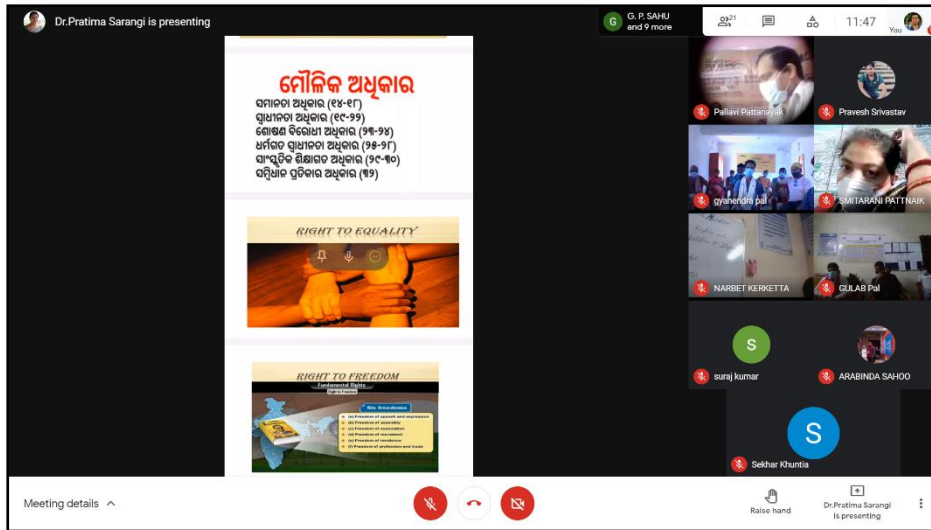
Dr.Pratima Sarangi is presenting

G. P. SAHU
and 9 more

21

11:47

You

ମୌଳିକ ଅଧିକାର
ସମାନତା ଅଧିକାର (୧୪-୧୮)
ସ୍ୱାଧୀନତା ଅଧିକାର (୧୯-୨୨)
ଶୋଷଣ ବିରୋଧୀ ଅଧିକାର (୨୩-୨୪)
ଧର୍ମଗତ ସ୍ୱାଧୀନତା ଅଧିକାର (୨୫-୨୮)
ସାଂସ୍କୃତିକ ଶିକ୍ଷାଗତ ଅଧିକାର (୨୯-୩୦)
ସମ୍ବିଧାନ ପ୍ରତିକାର ଅଧିକାର (୩୨)

RIGHT TO EQUALITY

RIGHT TO FREEDOM
Fundamental Rights

Six freedoms
(a) Freedom of speech and expression
(b) Freedom of assembly
(c) Freedom of association
(d) Freedom of movement
(e) Freedom of residence
(f) Freedom of profession and trade

Pallavi Pattanayak
Pravesh Srivastav
gyanendra pal
SMITARANI PATTNAIK
NARBET KERKETTA
GULAB Pal
S
suraj kumar
ARABINDA SAHOO
S
Sekhar Khuntia

Meeting details

Raise hand

Dr.Pratima Sarangi is presenting